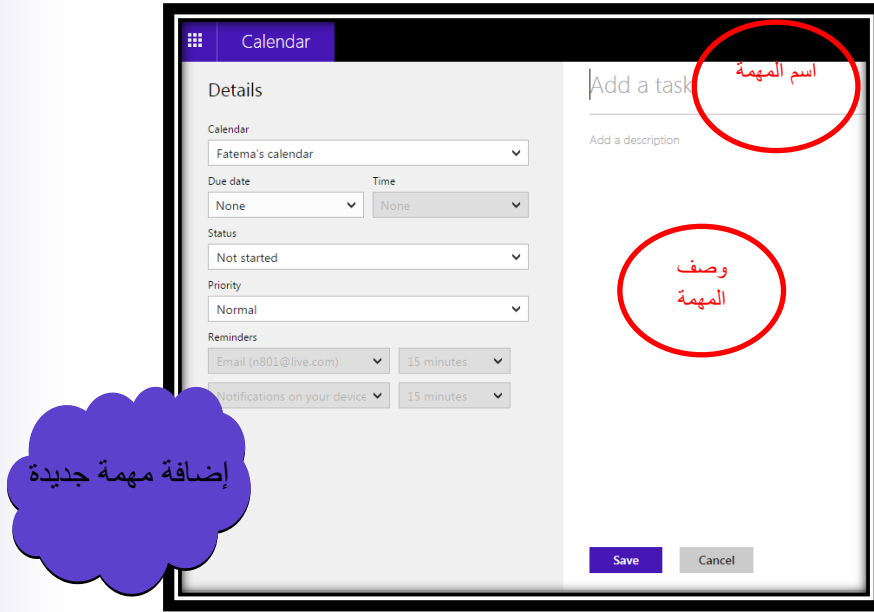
Calendar

Details

Calendar
Fatema's calendar

Due date
None

Time
None

Status
Not started

Priority
Normal

Reminders
Email (n801@live.com)
15 minutes
Notifications on your device
15 minutes

Add a task
اسم المهمة

Add a description

وصف المهمة

إضافة مهمة جديدة

Save
Cancel